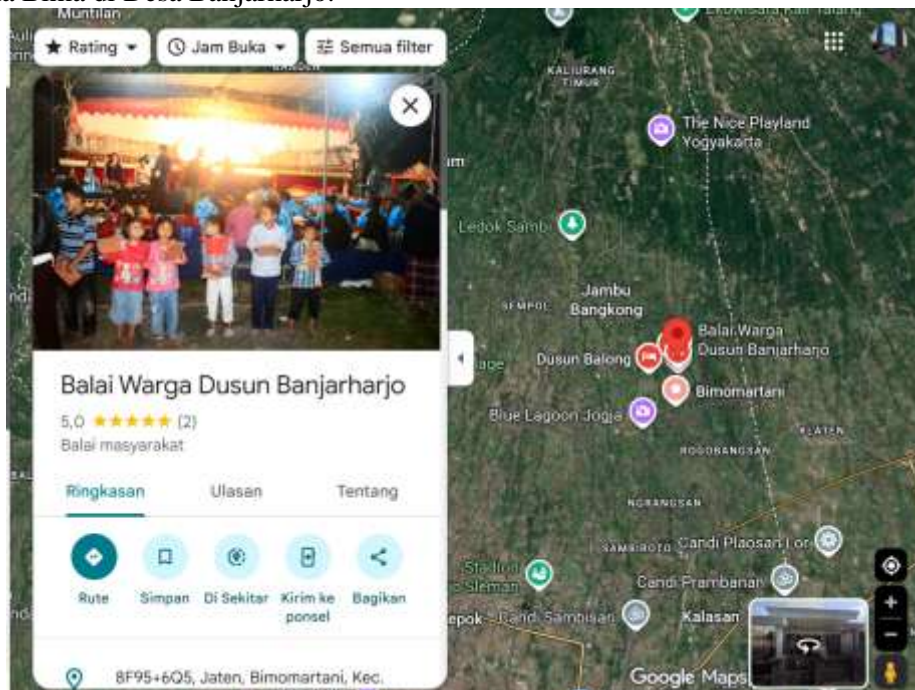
Muntilan

Rating
Jam Buka
Semua filter

KALIURANG TIMUR
The Nice Playland Yogyakarta
Ledok Sambi
Jambu Bangkong
SEMPOL
Balai Warga Dusun Banjarharjo
Dusun Balong
Bimomartani
Blue Lagoon Jogja
PLATEN
BOGORANGSAN
NGRANGSAN
SAMBIROTO
Candi Plaosan Lor
Stadion Sleman
Candi Prambanan
Candi Sambisari
Kalasan
Google Maps

Balai Warga Dusun Banjarharjo
5,0 ★★★★★ (2)
Balai masyarakat

Ringkasan
Ulasan
Tentang

Rute
Simpan
Di Sekitar
Kirim ke ponsel
Bagikan

8F95+6Q5, Jaten, Bimomartani, Kec.